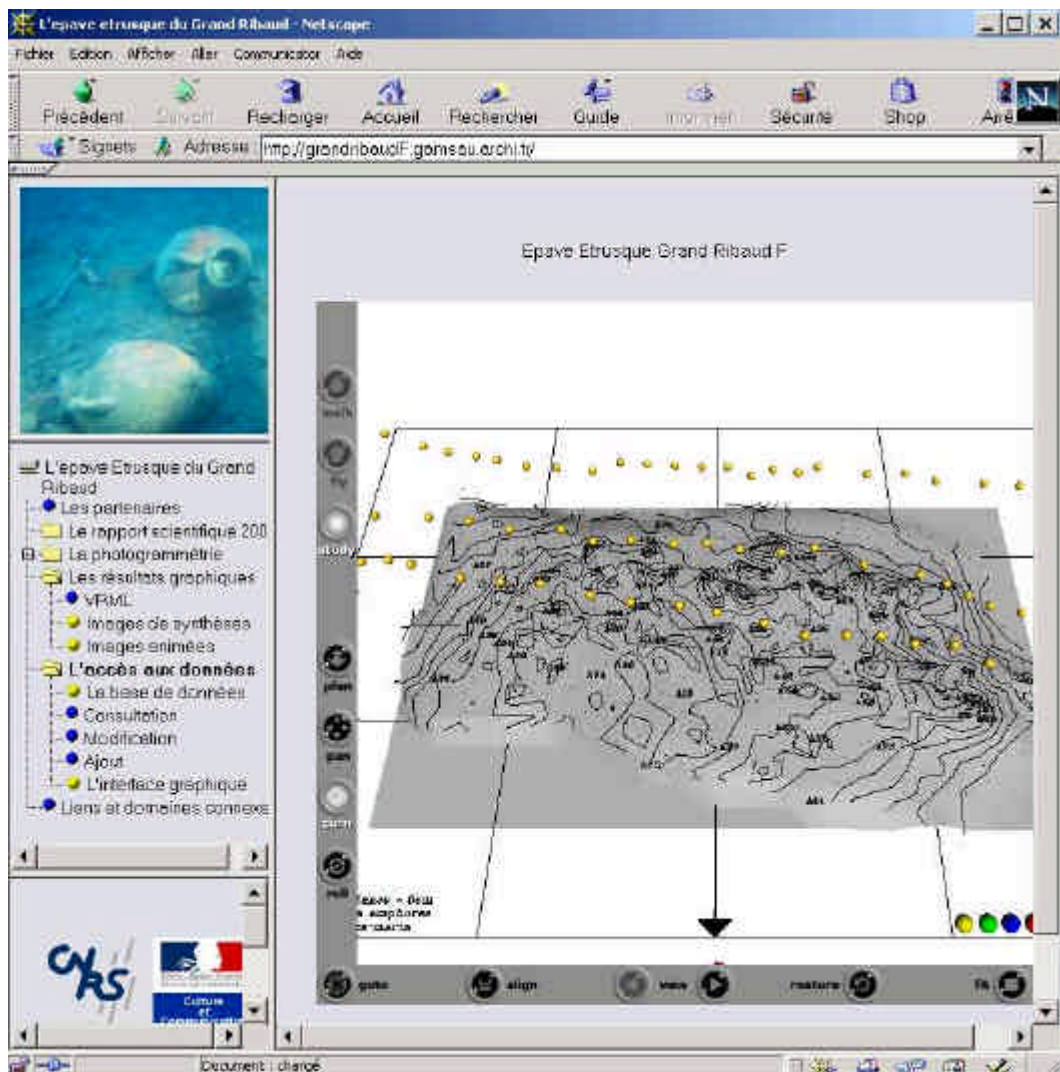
L'epave etrusque du Grand Ribaud - Netscape

Fichier Edition Afficher Aller Communicator Aide

Précédent Suivant Recharger Accueil Rechercher Guide Imprimer Sécurité Shop Arrê

Signets Adresse http://grandribaudF.gamsau.archi.fr/

Epave Etrusque Grand Ribaud F

L'epave Etrusque du Grand Ribaud
Les partenaires
Le rapport scientifique 200
La photogrammétrie
Les résultats graphiques
VRML
Images de synthèses
Images animées
L'accès aux données
La base de données
Consultation
Modification
Ajout
L'interface graphique
Liens et domaines connexes

walk
fly
study
plan
pan
turn
roll
goto
align
view
restore
fit

Document : chargé